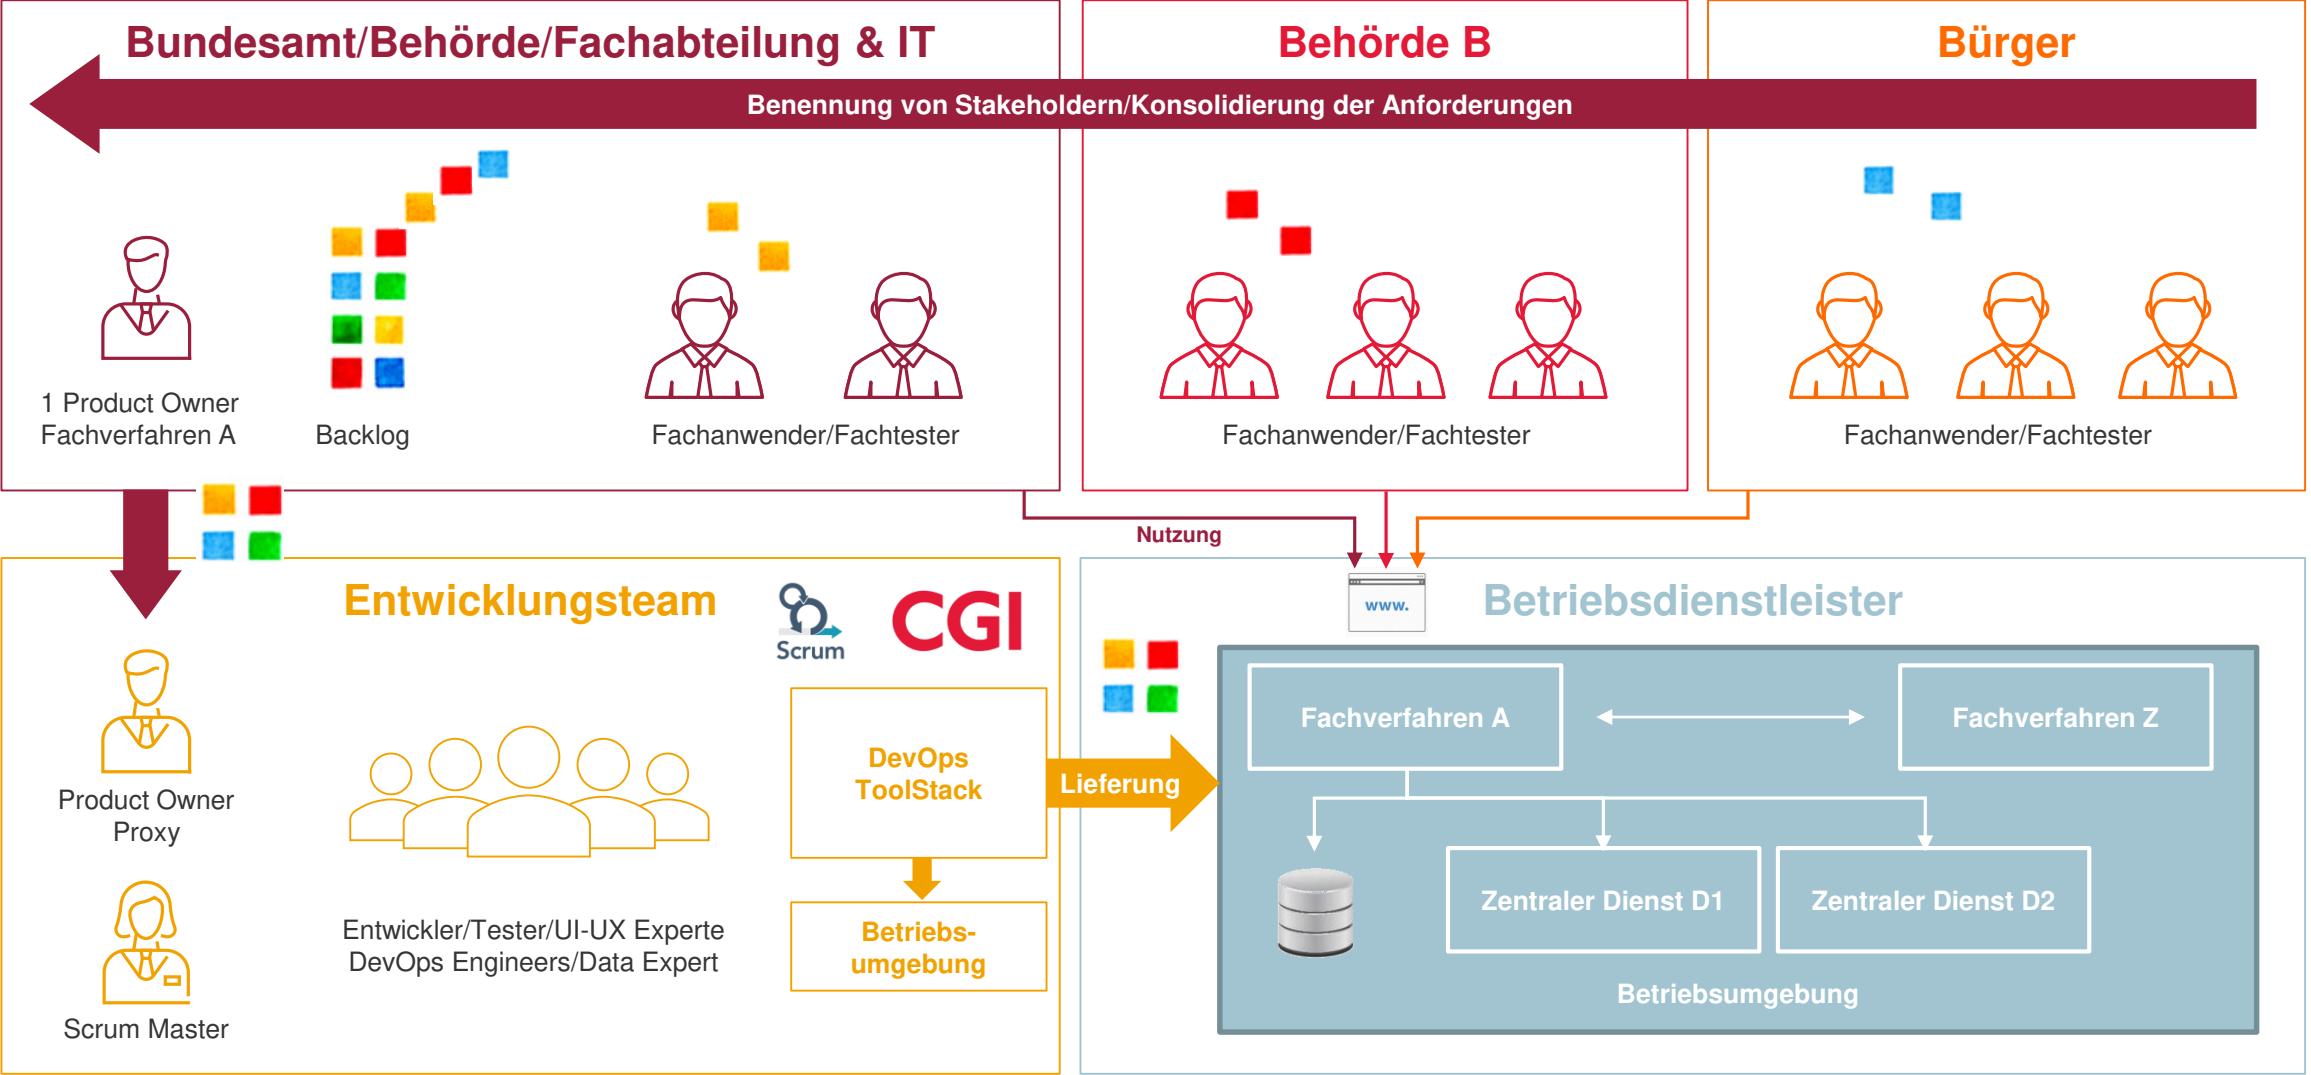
Bundesamt/Behörde/Fachabteilung & IT

Behörde B

Bürger

Benennung von Stakeholdern/Konsolidierung der Anforderungen

1 Product Owner Fachverfahren A

Backlog

Fachanwender/Fachtester

Fachanwender/Fachtester

Fachanwender/Fachtester

Nutzung

Entwicklungsteam

Scrum

CGI

www.

Betriebsdienstleister

Product Owner Proxy

Entwickler/Tester/UI-UX Experte DevOps Engineers/Data Expert

Scrum Master

DevOps ToolStack

Betriebsumgebung

Lieferung

Fachverfahren A

Fachverfahren Z

Zentraler Dienst D1

Zentraler Dienst D2

Betriebsumgebung